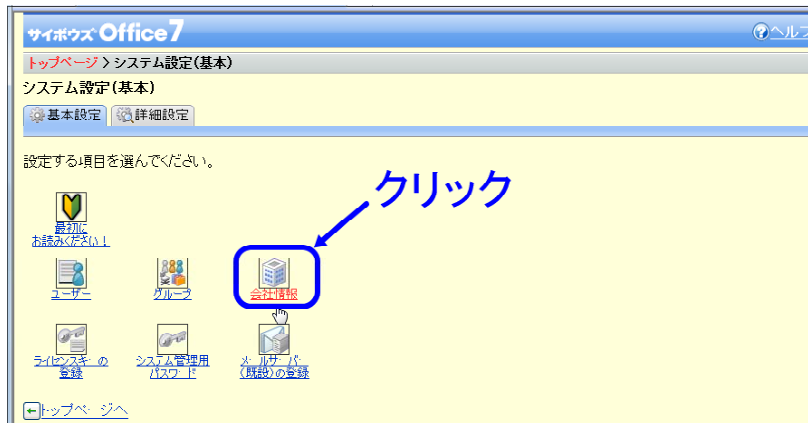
サイボウズ Office7

ヘルプ

トップページ > システム設定(基本)

システム設定(基本)

基本設定　詳細設定

設定する項目を選んでください。

クリック

最初に お読みください!

ユーザー

グループ

会社情報

ライセンスキーの 登録

システム管理用 パスワード

メールサーバー (既設)の登録

トップページへ